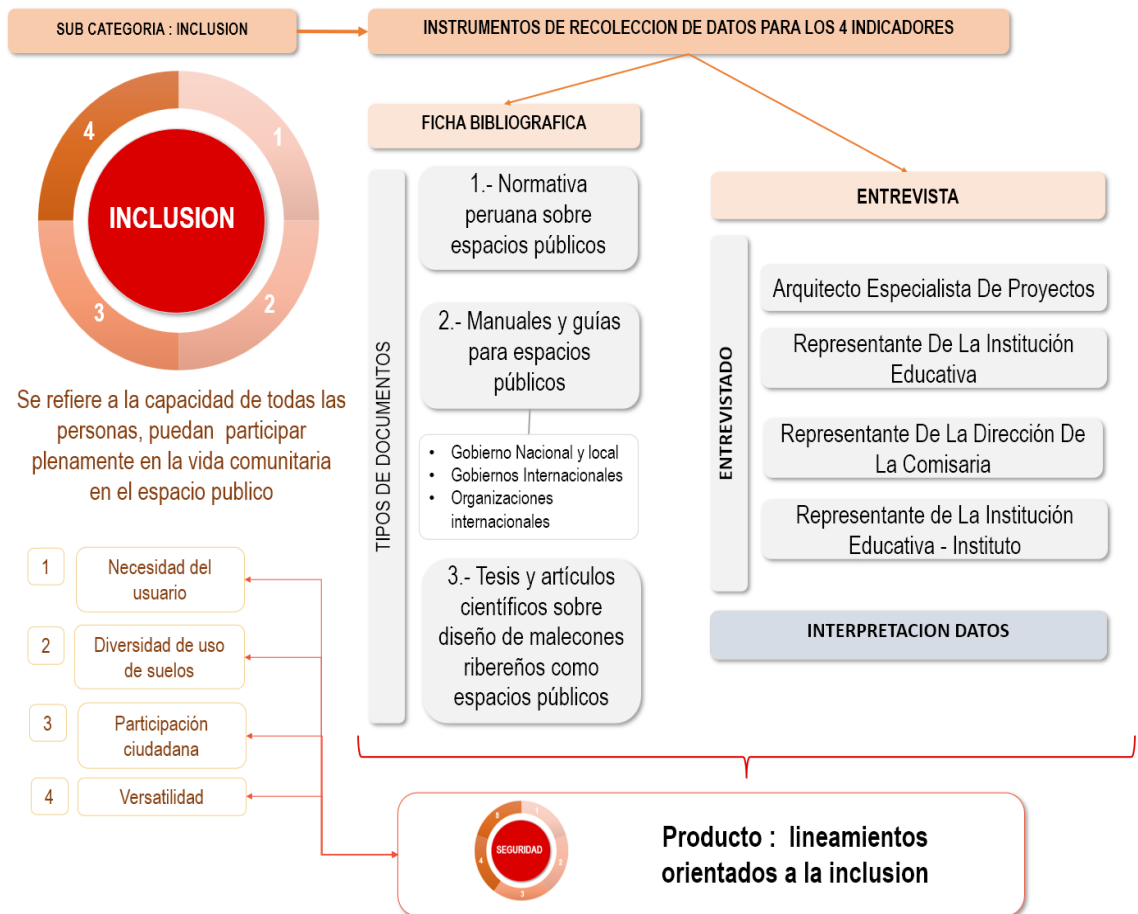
SUB CATEGORIA : INCLUSION

INSTRUMENTOS DE RECOLECCION DE DATOS PARA LOS 4 INDICADORES

4
1
INCLUSION
3
2

Se refiere a la capacidad de todas las personas, puedan participar plenamente en la vida comunitaria en el espacio publico

1 Necesidad del usuario
2 Diversidad de uso de suelos
3 Participación ciudadana
4 Versatilidad

FICHA BIBLIOGRAFICA

TIPOS DE DOCUMENTOS

1.- Normativa peruana sobre espacios públicos

2.- Manuales y guías para espacios públicos

• Gobierno Nacional y local
• Gobiernos Internacionales
• Organizaciones internacionales

3.- Tesis y artículos científicos sobre diseño de malecones ribereños como espacios públicos

ENTREVISTA

ENTREVISTADO

Arquitecto Especialista De Proyectos

Representante De La Institución Educativa

Representante De La Dirección De La Comisaria

Representante de La Institución Educativa - Instituto

INTERPRETACION DATOS

SEGURIDAD
1
2
3
4

Producto : lineamientos orientados a la inclusion